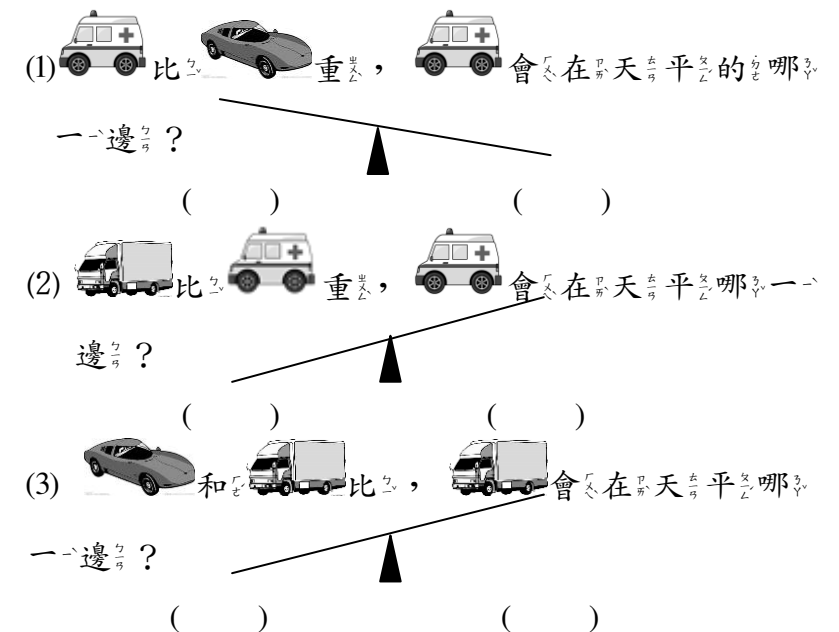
(1) 比ㄅㄧˇ 重ㄓㄨㄥˋ， 會ㄏㄨㄟˋ在ㄗㄞˋ天ㄊㄧㄢ平ㄆㄧㄥˊ的ㄉㄜ˙哪ㄋㄚˇ一ㄧˋ邊ㄅㄧㄢ？

( ) ( )

(2) 比ㄅㄧˇ 重ㄓㄨㄥˋ， 會ㄏㄨㄟˋ在ㄗㄞˋ天ㄊㄧㄢ平ㄆㄧㄥˊ哪ㄋㄚˇ一ㄧˋ邊ㄅㄧㄢ？

( ) ( )

(3) 和ㄏㄜˊ 比ㄅㄧˇ， 會ㄏㄨㄟˋ在ㄗㄞˋ天ㄊㄧㄢ平ㄆㄧㄥˊ哪ㄋㄚˇ一ㄧˋ邊ㄅㄧㄢ？

( ) ( )